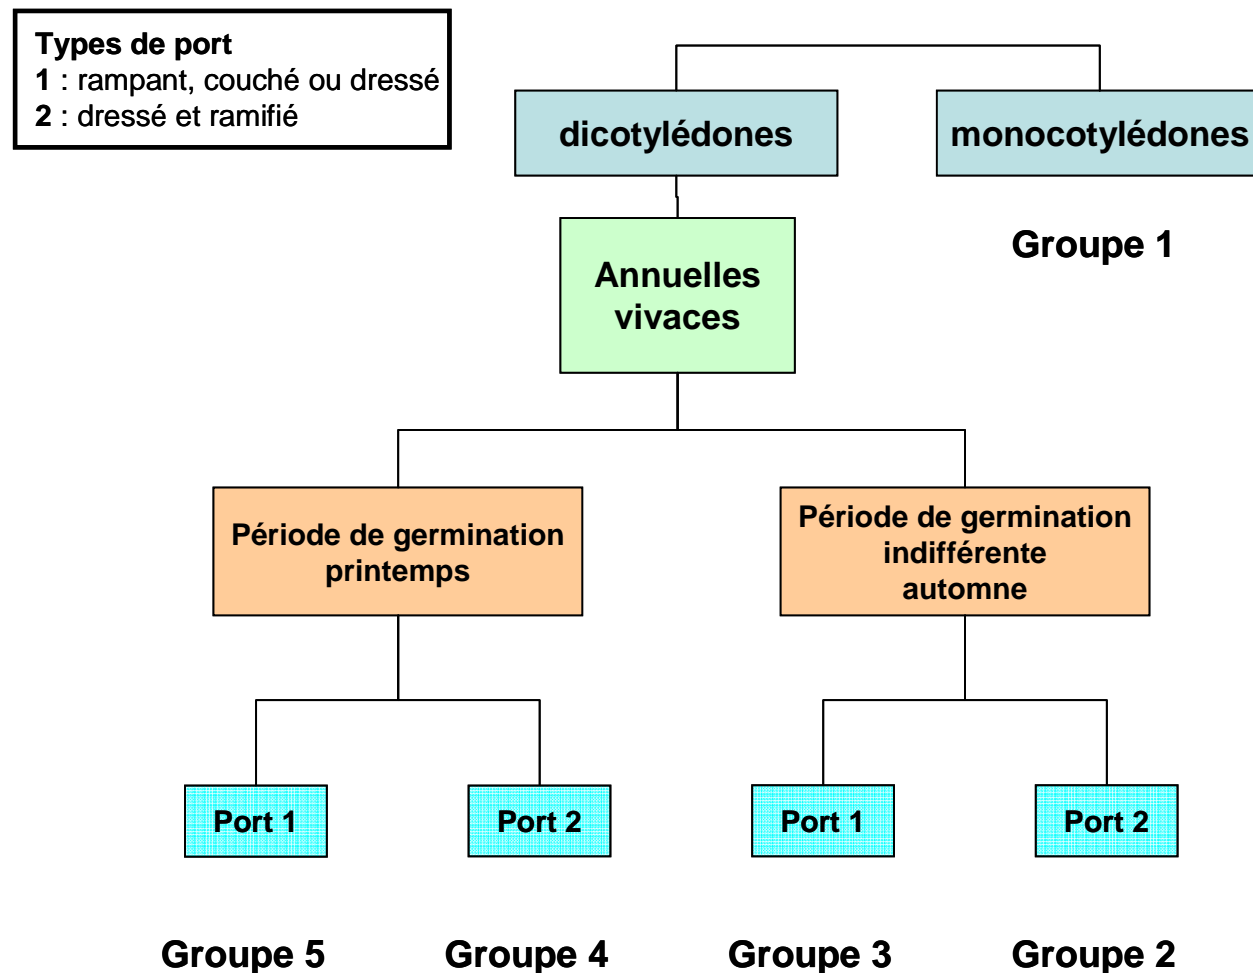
Types de port
1 : rampant, couché ou dressé
2 : dressé et ramifié

dicotylédones

monocotylédones

Groupe 1

Annuelles
vivaces

Période de germination
printemps

Période de germination
indifférente
automne

Port 1

Port 2

Port 1

Port 2

Groupe 5

Groupe 4

Groupe 3

Groupe 2